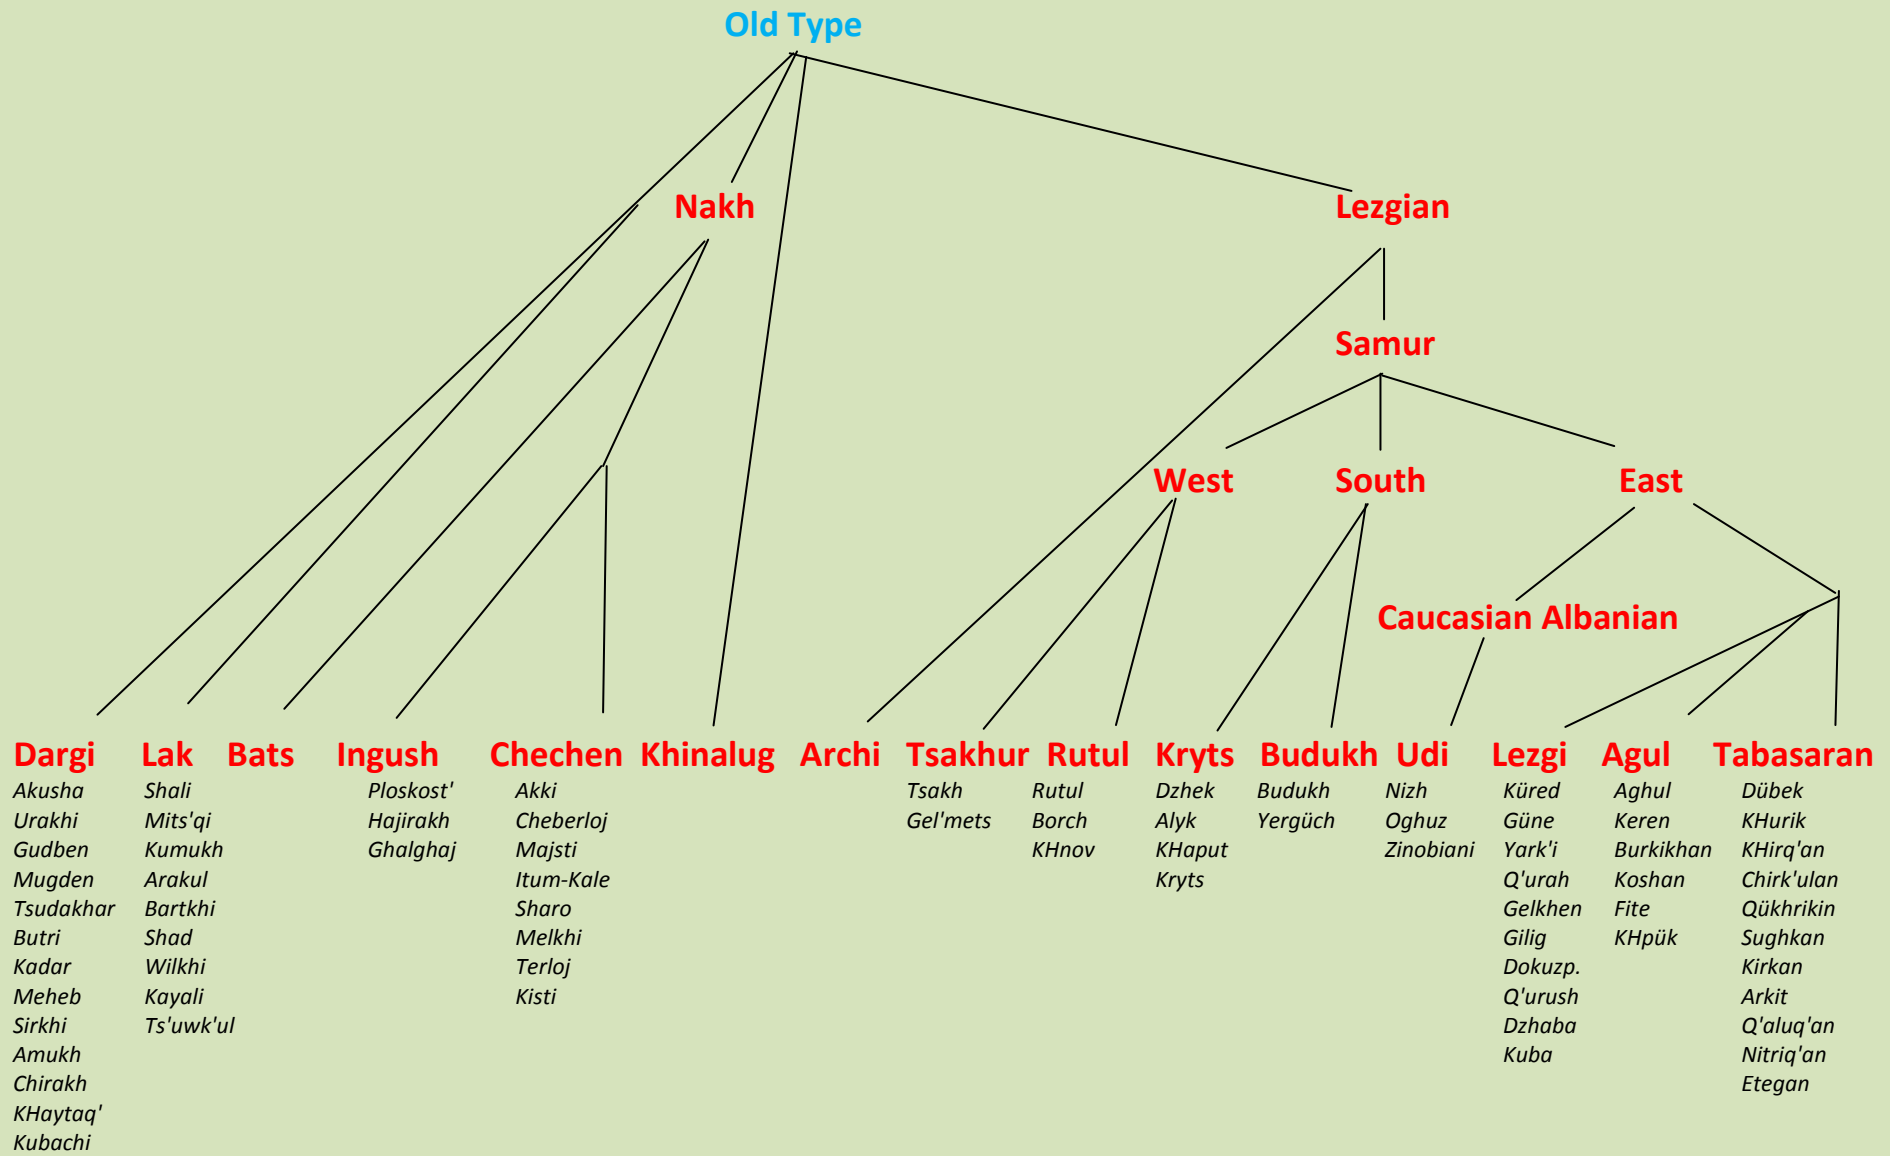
Old Type

Nakh

Lezgian

Samur

West

South

East

Caucasian Albanian

Dargi
Akusha
Urakhi
Gudben
Mugden
Tsudakhar
Butri
Kadar
Meheb
Sirkhi
Amukh
Chirakh
KHaytaq'
Kubachi

Lak
Shali
Mits'qi
Kumukh
Arakul
Bartkhi
Shad
Wilkhi
Kayali
Ts'uwk'ul

Bats

Ingush
Ploskost'
Hajirakh
Ghalghaj

Chechen
Akki
Cheberloj
Majsti
Itum-Kale
Sharo
Melkhi
Terloj
Kisti

Khinalug

Archi

Tsakhur
Tsakh
Gel'mets

Rutul
Rutul
Borch
KHnov

Kryts
Dzhek
Alyk
KHaput
Kryts

Budukh
Budukh
Yergüch

Udi
Nizh
Oghuz
Zinobiani

Lezgi
Küred
Güne
Yark'i
Q'urah
Gelkhen
Gilig
Dokuzp.
Q'urush
Dzhaba
Kuba

Agul
Aghul
Keren
Burkikhan
Koshan
Fite
KHpük

Tabasaran
Dübek
KHurik
KHirq'an
Chirk'ulan
Qükhrikin
Sughkan
Kirkan
Arkit
Q'aluq'an
Nitriq'an
Etegan